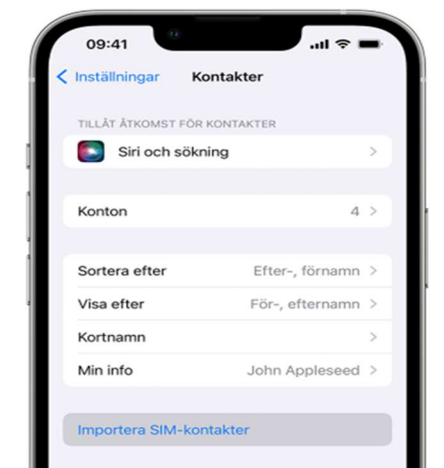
09:41

Inställningar Kontakter

TILLÅT ÅTKOMST FÖR KONTAKTER

Siri och sökning

Konton 4

Sortera efter Efter-, förnamn

Visa efter För-, efternamn

Kortnamn

Min info John Appleseed

Importera SIM-kontakter